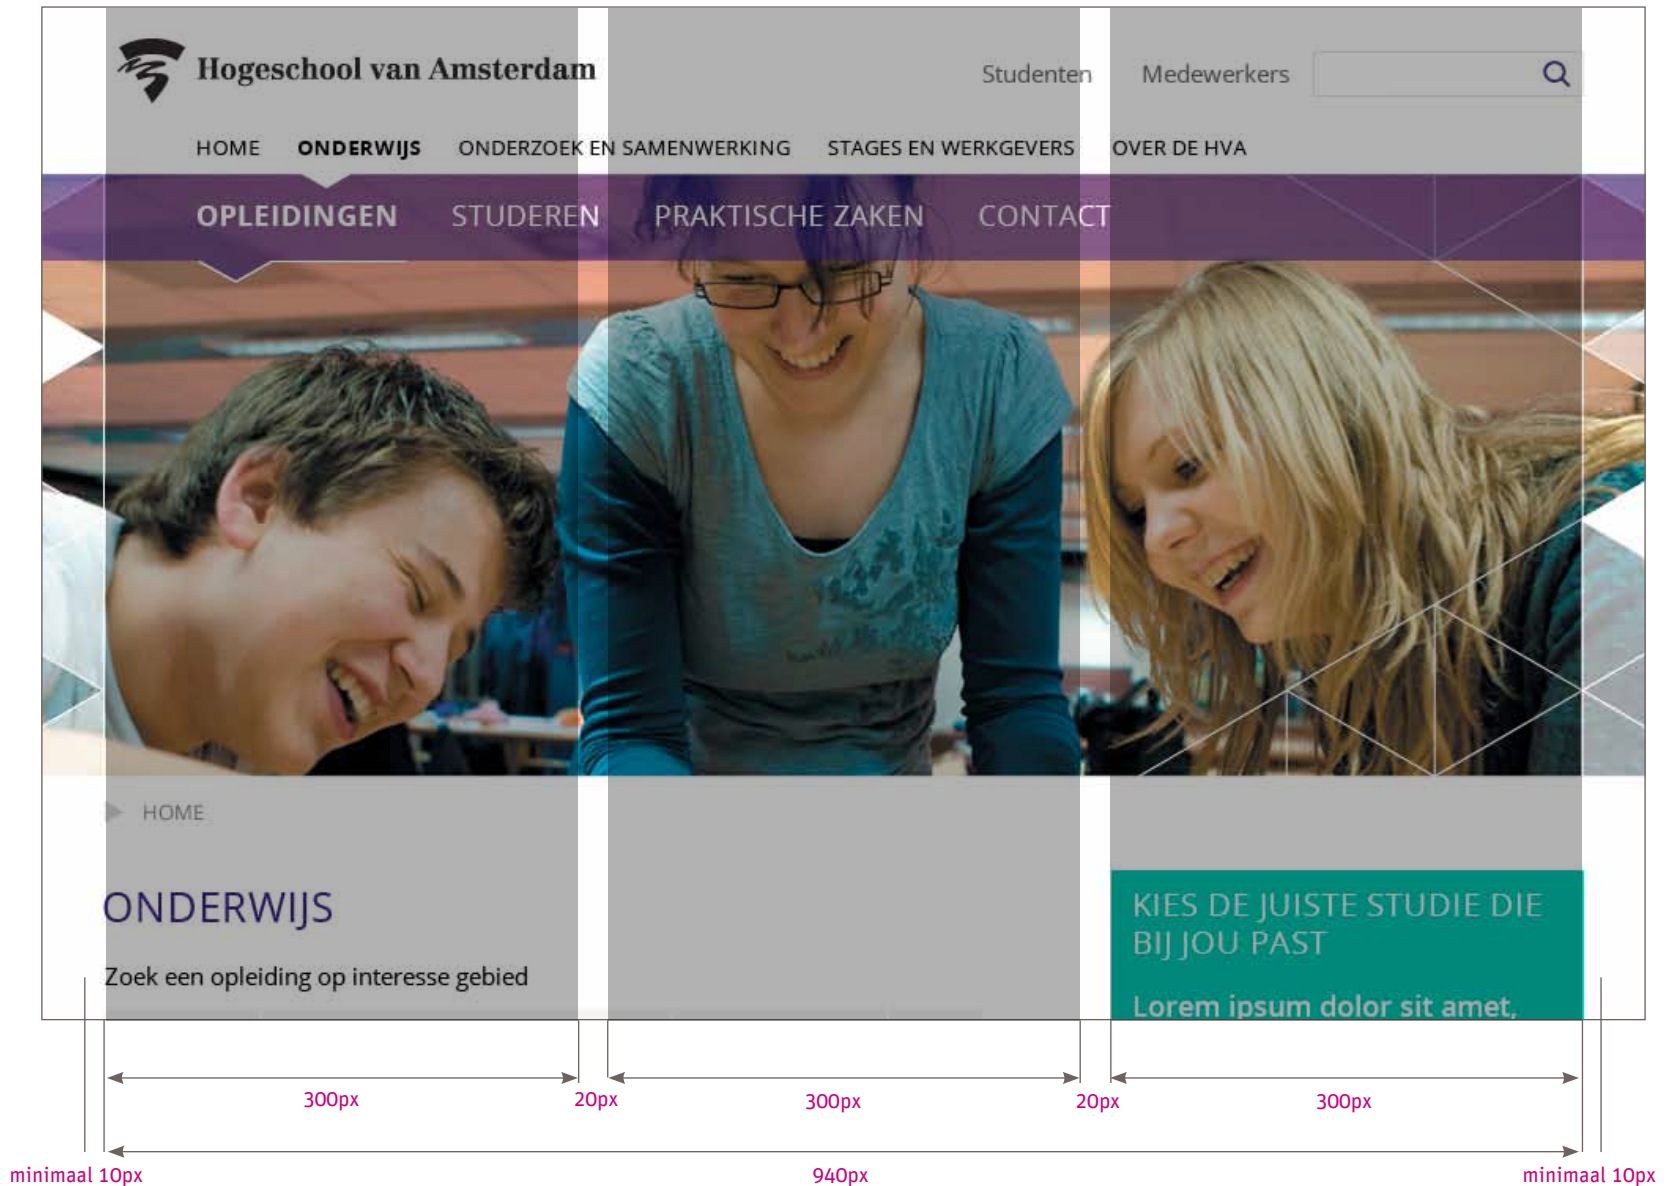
Hogeschool van Amsterdam

Studenten Medewerkers

HOME ONDERWIJS ONDERZOEK EN SAMENWERKING STAGES EN WERKGEVERS OVER DE HVA

OPLEIDINGEN STUDEREN PRAKTISCHE ZAKEN CONTACT

HOME

ONDERWIJS

Zoek een opleiding op interesse gebied

KIES DE JUISTE STUDIE DIE BIJ JOU PAST

Lorem ipsum dolor sit amet,

300px 20px 300px 20px 300px

minimaal 10px 940px minimaal 10px